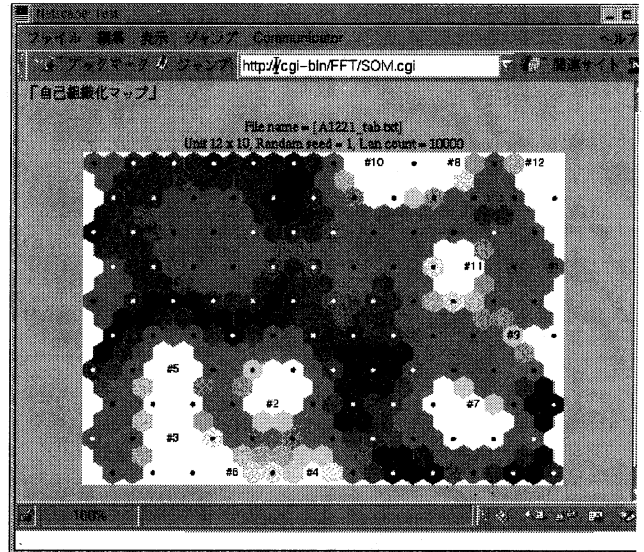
Netscape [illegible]

ファイル 編集 表示 ジャンプ Communicator ヘルプ

ブックマーク ジャンプ http://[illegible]cgi-bin/FFT/SOM.cgi 関連サイト

「自己組織化マップ」

File name = [A1221_tab.txt]
Unit 12 x 10, Random seed = 1, Lrn count = 10000

#10
#8
#12
#11
#9
#5
#2
#7
#3
#6
#4

100%